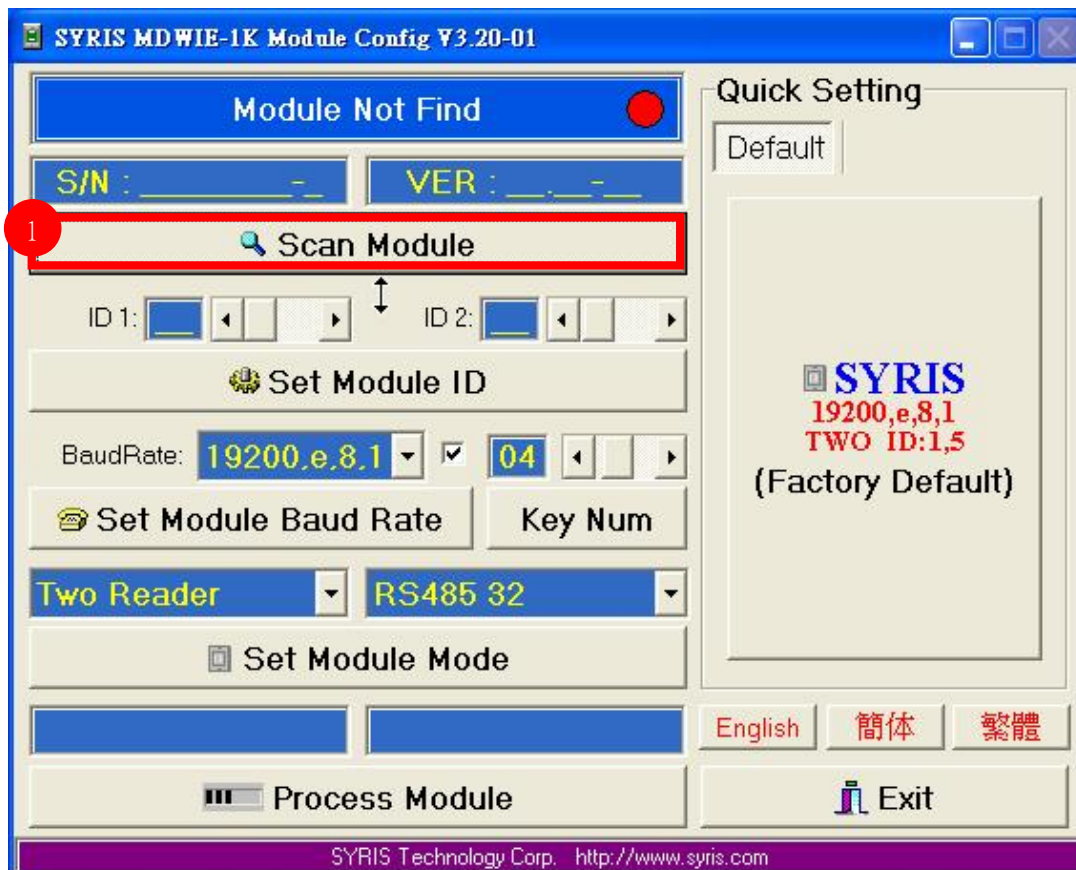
SYRIS MDWIE-1K Module Config V3.20-01

Module Not Find

S/N : ________-_

VER : __.__-__

1

Scan Module

ID 1: __

ID 2: __

Set Module ID

BaudRate: 19200,e,8,1

04

Set Module Baud Rate

Key Num

Two Reader

RS485 32

Set Module Mode

Process Module

Quick Setting

Default

SYRIS
19200,e,8,1
TWO ID:1,5
(Factory Default)

English

簡体

繁體

Exit

SYRIS Technology Corp. http://www.syris.com